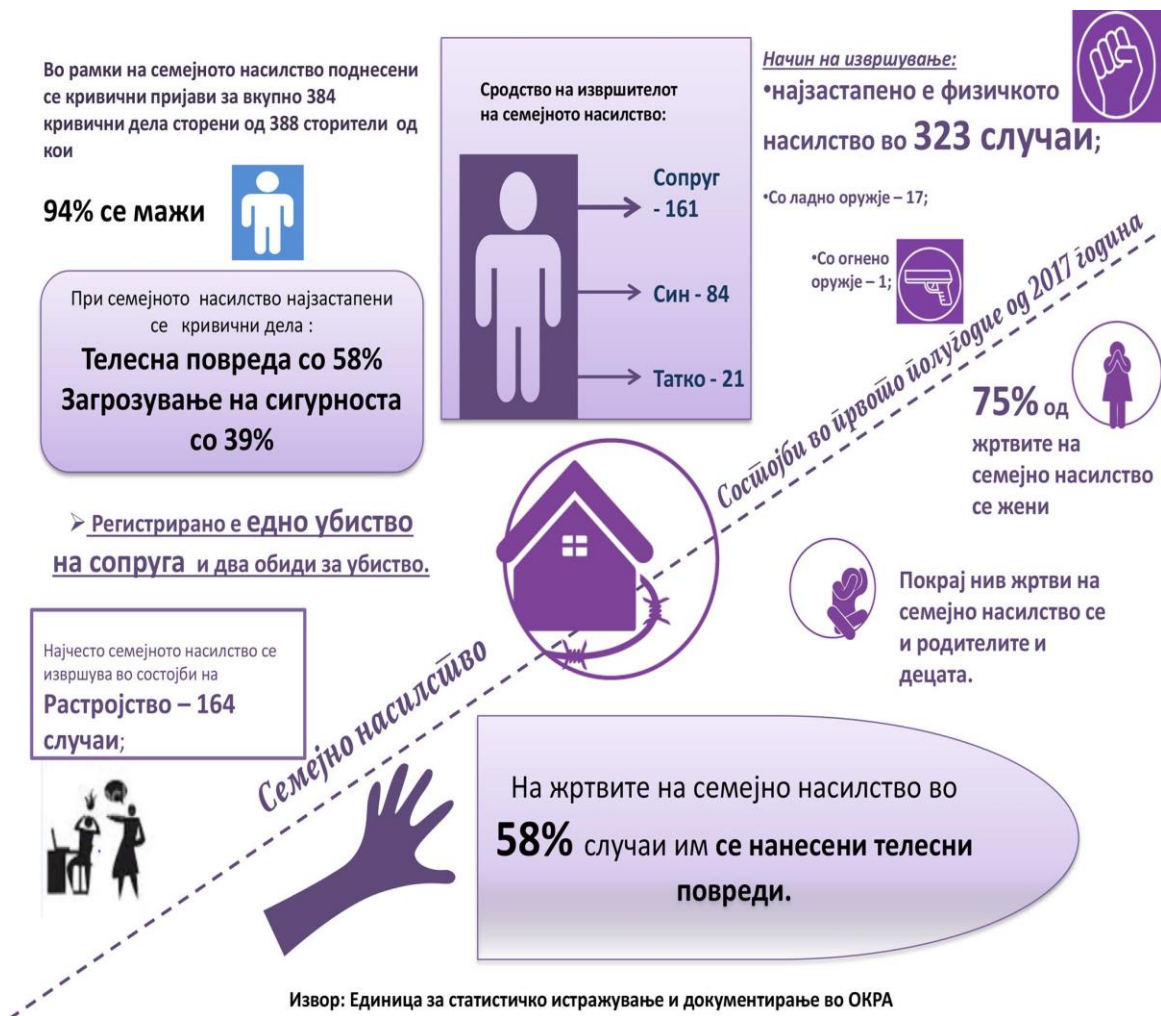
Во рамки на семејното насилство поднесени се кривични пријави за вкупно 384 кривични дела сторени од 388 сторители од кои

94% се мажи

При семејното насилство најзастапени се кривични дела :

Телесна повреда со 58%
Загрозување на сигурноста со 39%

➢ Регистрирано е едно убиство на сопруга и два обиди за убиство.

Сродство на извршителот на семејното насилство:

Сопруг - 161

Син - 84

Татко - 21

Начин на извршување:
•најзастапено е физичкото насилство во 323 случаи;

•Со ладно оружје – 17;

•Со огнено оружје – 1;

Состојби во првото полугодие од 2017 година

75% од жртвите на семејно насилство се жени

Покрај нив жртви на семејно насилство се и родителите и децата.

Најчесто семејното насилство се извршува во состојби на
Растројство – 164 случаи;

Семејно насилство

На жртвите на семејно насилство во
58% случаи им се нанесени телесни повреди.

Извор: Единица за статистичко истражување и документирање во ОКРА